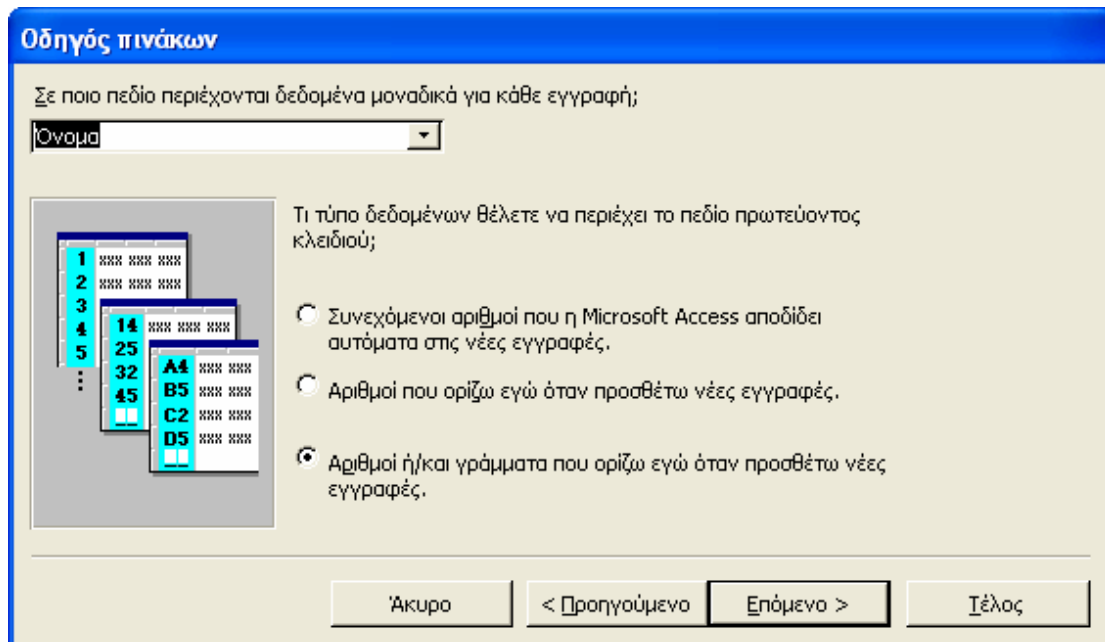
Οδηγός πινάκων

Σε ποιο πεδίο περιέχονται δεδομένα μοναδικά για κάθε εγγραφή;

Όνομα

1
2
3
4
5
⋮

14
25
32
45

A4
B5
C2
D5

Τι τύπο δεδομένων θέλετε να περιέχει το πεδίο πρωτεύοντος κλειδιού;

Συνεχόμενοι αριθμοί που η Microsoft Access αποδίδει αυτόματα στις νέες εγγραφές.

Αριθμοί που ορίζω εγώ όταν προσθέτω νέες εγγραφές.

Αριθμοί ή/και γράμματα που ορίζω εγώ όταν προσθέτω νέες εγγραφές.

Άκυρο
< Προηγούμενο
Επόμενο >
Τέλος